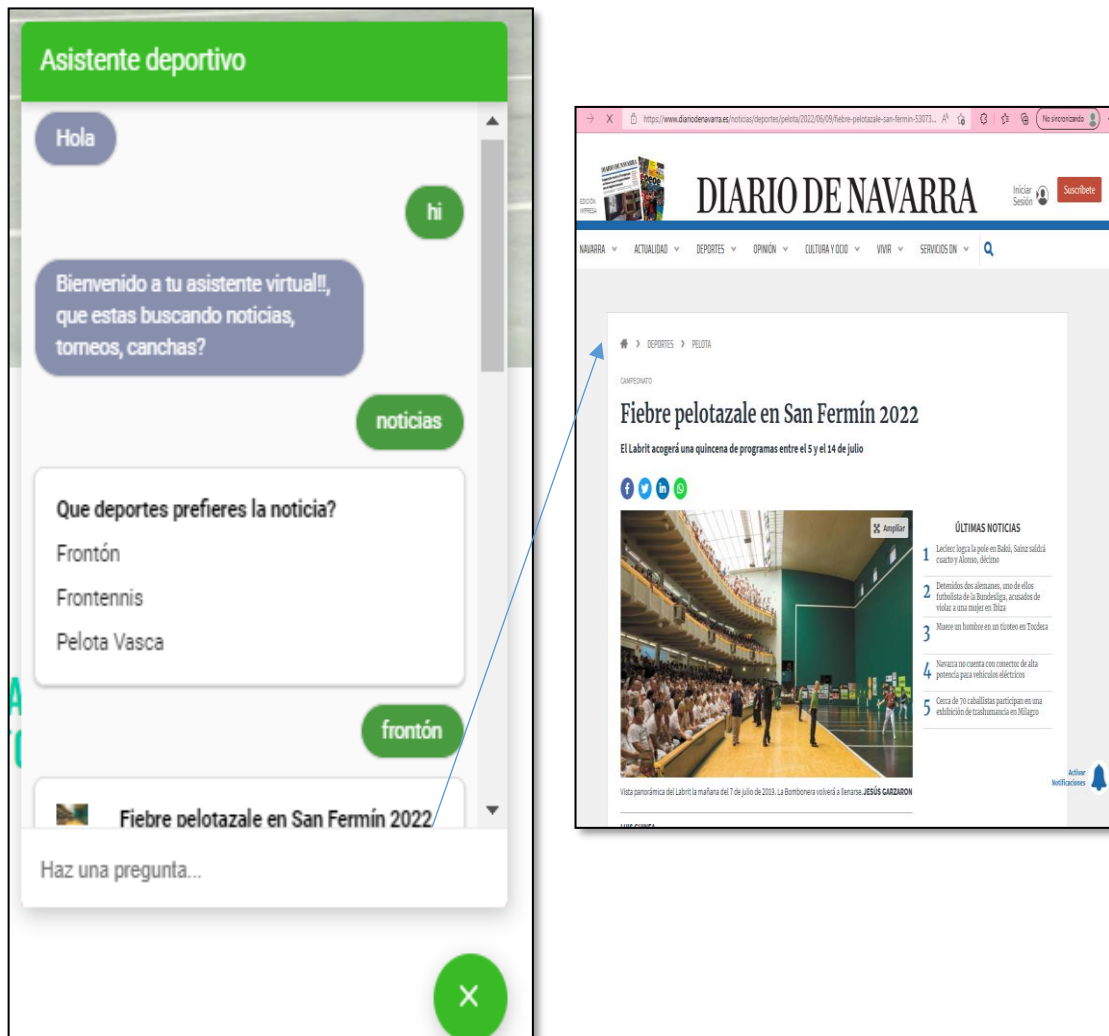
Asistente deportivo

Hola

hi

Bienvenido a tu asistente virtual!!, que estas buscando noticias, torneos, canchas?

noticias

Que deportes prefieres la noticia?

Frontón

Frontennis

Pelota Vasca

frontón

Fiebre pelotazale en San Fermín 2022

Haz una pregunta...

https://www.diariodenavarra.es/noticias/deportes/pelota/2022/06/09/fiebre-pelotazale-san-fermin-53073...

No sincronizando

EDICIÓN IMPRESA

DIARIO DE NAVARRA

Iniciar Sesión

Suscríbete

NAVARRA ACTUALIDAD DEPORTES OPINIÓN CULTURA Y OCIO VIVIR SERVICIOS DN

DEPORTES > PELOTA

CAMPEONATO

Fiebre pelotazale en San Fermín 2022

El Labrit acogerá una quincena de programas entre el 5 y el 14 de julio

Ampliar

ÚLTIMAS NOTICIAS

1 Leclerc logra la pole en Bakú, Sainz saldrá cuarto y Alonso, décimo

2 Detenidos dos alemanes, uno de ellos futbolista de la Bundesliga, acusados de violar a una mujer en Ibiza

3 Muere un hombre en un tiroteo en Tordera

4 Navarra no cuenta con conector de alta potencia para vehículos eléctricos

5 Cerca de 70 caballistas participan en una exhibición de trashumancia en Milagro

Vista panorámica del Labrit la mañana del 7 de julio de 2019. La Bombonera volverá a llenarse. JESÚS GARZARON

Activar Notificaciones